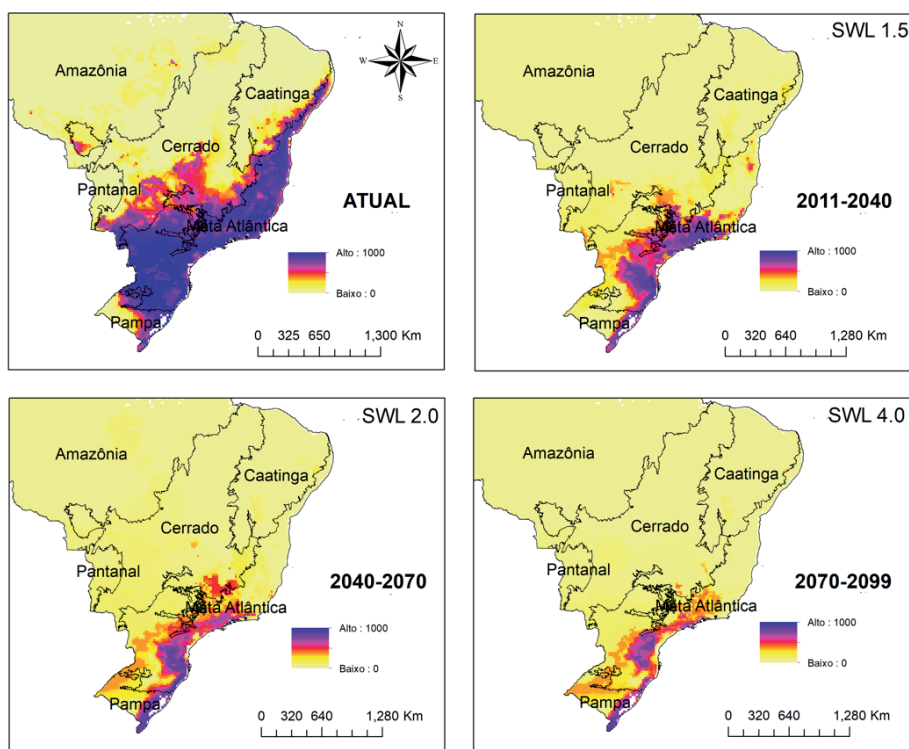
N
W E
S

Amazônia
Caatinga
Cerrado
Pantanal
ATUAL
Mata Atlântica
Alto : 1000
Baixo : 0
Pampa
0 325 650 1,300 Km

SWL 1.5
Amazônia
Caatinga
Cerrado
Pantanal
2011-2040
Mata Atlântica
Alto : 1000
Baixo : 0
Pampa
0 320 640 1,280 Km

SWL 2.0
Amazônia
Caatinga
Cerrado
Pantanal
2040-2070
Mata Atlântica
Alto : 1000
Baixo : 0
Pampa
0 320 640 1,280 Km

SWL 4.0
Amazônia
Caatinga
Cerrado
Pantanal
2070-2099
Mata Atlântica
Alto : 1000
Baixo : 0
Pampa
0 320 640 1,280 Km